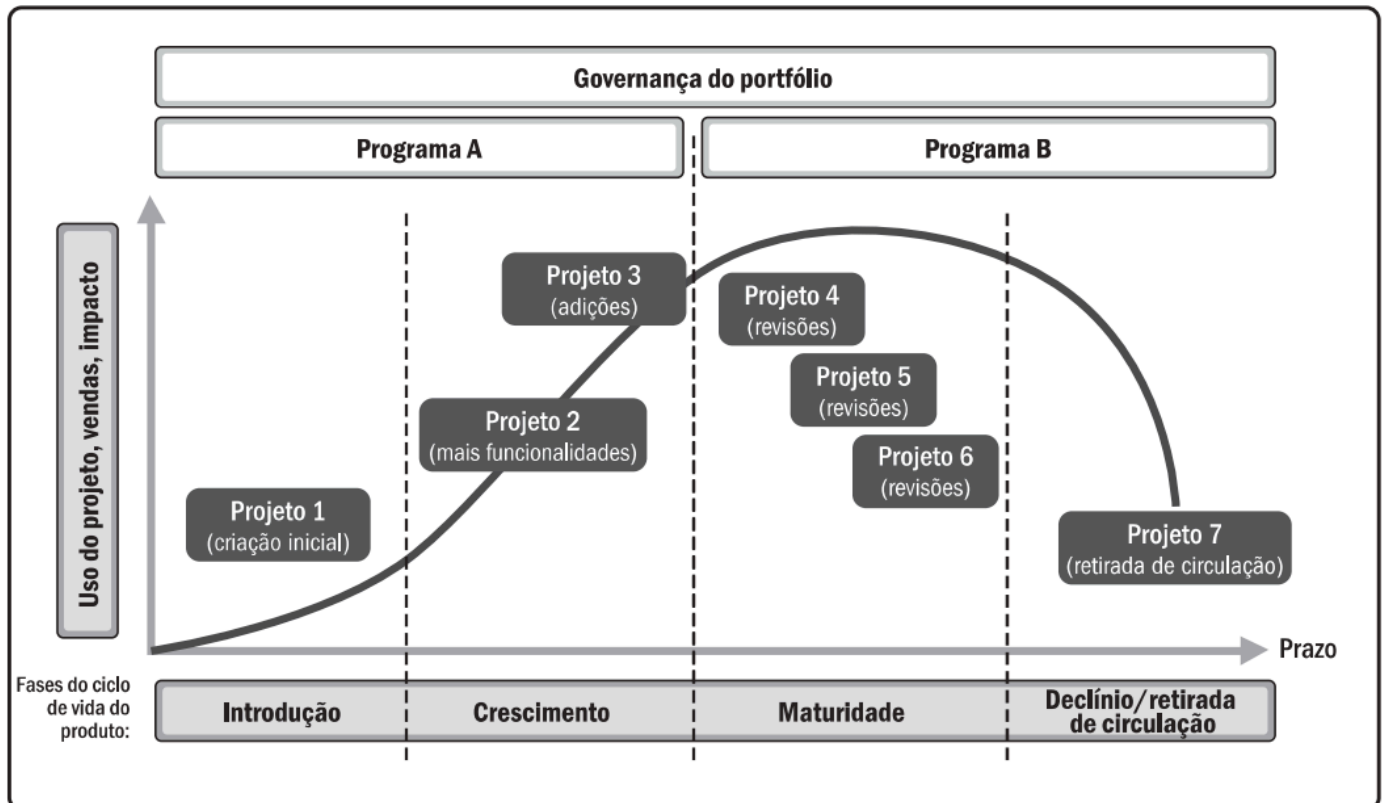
Governança do portfólio

Programa A

Programa B

Uso do projeto, vendas, impacto

Projeto 3
(adições)

Projeto 4
(revisões)

Projeto 5
(revisões)

Projeto 6
(revisões)

Projeto 2
(mais funcionalidades)

Projeto 1
(criação inicial)

Projeto 7
(retirada de circulação)

Prazo

Fases do ciclo de vida do produto:

| Introdução | Crescimento | Maturidade | Declínio/retirada de circulação |